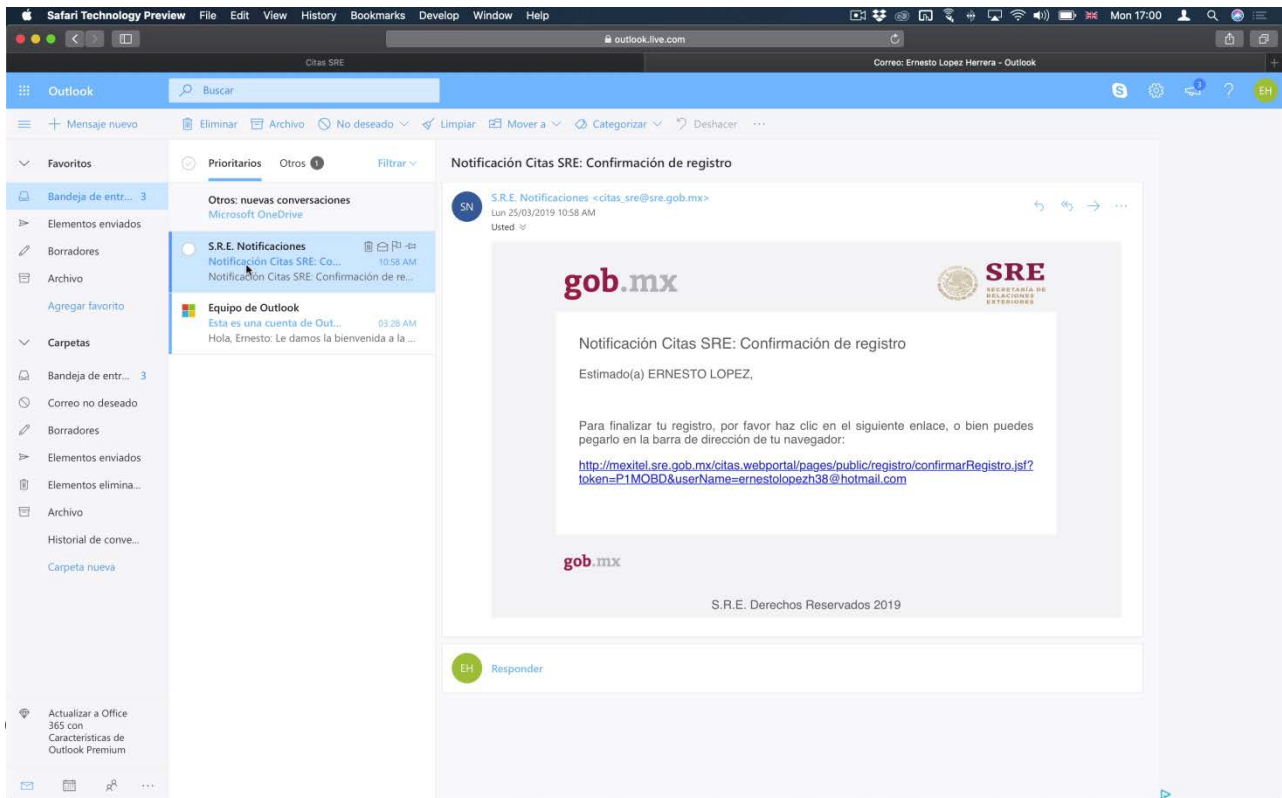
Safari Technology Preview File Edit View History Bookmarks Develop Window Help

Mon 17:00

outlook.live.com

Citas SRE

Correo: Ernesto Lopez Herrera - Outlook

Outlook

Buscar

EH

Mensaje nuevo

Eliminar Archivo No deseado Limpiar Mover a Categorizar Deshacer ···

Favoritos

Bandeja de entr... 3

Elementos enviados

Borradores

Archivo

Agregar favorito

Carpetas

Bandeja de entr... 3

Correo no deseado

Borradores

Elementos enviados

Elementos elimina...

Archivo

Historial de conve...

Carpeta nueva

Actualizar a Office 365 con Características de Outlook Premium

Prioritarios Otros 1 Filtrar

Otros: nuevas conversaciones
Microsoft OneDrive

S.R.E. Notificaciones
Notificación Citas SRE: Co... 10:58 AM
Notificación Citas SRE: Confirmación de re...

Equipo de Outlook
Esta es una cuenta de Out... 03:28 AM
Hola, Ernesto: Le damos la bienvenida a la ...

Notificación Citas SRE: Confirmación de registro

SN

S.R.E. Notificaciones <citas_sre@sre.gob.mx>
Lun 25/03/2019 10:58 AM
Usted

gob.mx

SRE
SECRETARÍA DE RELACIONES EXTERIORES

Notificación Citas SRE: Confirmación de registro

Estimado(a) ERNESTO LOPEZ,

Para finalizar tu registro, por favor haz clic en el siguiente enlace, o bien puedes pegarlo en la barra de dirección de tu navegador:

http://mexitel.sre.gob.mx/citas.webportal/pages/public/registro/confirmarRegistro.jsf?token=P1MOBD&userName=ernestolopezh38@hotmail.com

gob.mx

S.R.E. Derechos Reservados 2019

EH

Responder